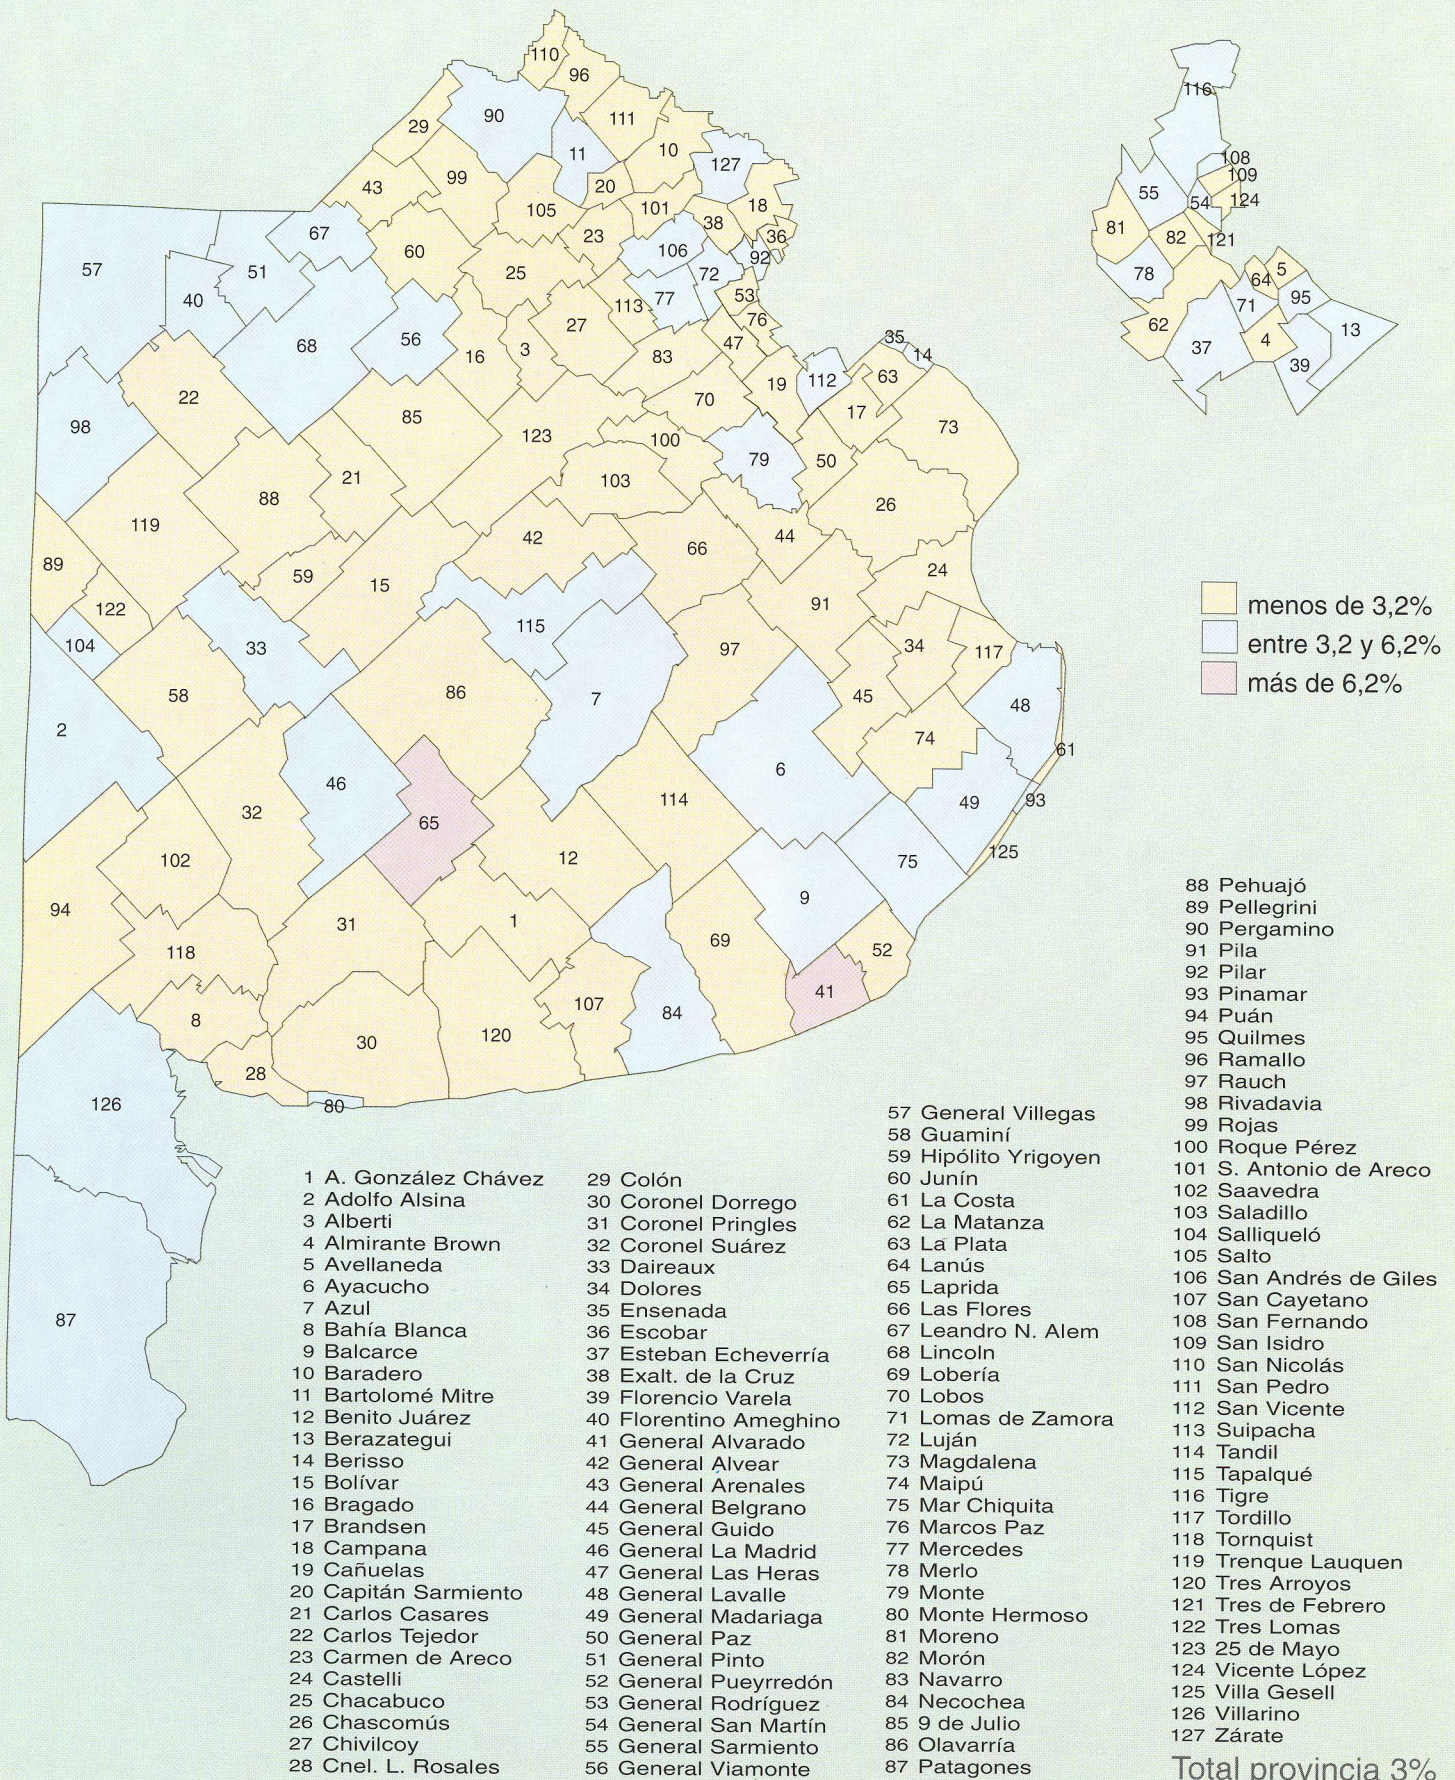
110 96 90 29 111 11 10 127 99 43 20 105 101 18 38 36 23 67 106 92 57 60 51 25 72 40 113 77 53 27 76 56 68 16 3 47 83 35 14 22 19 112 63 70 17 85 98 123 100 73 79 21 50 103 88 119 26 42 66 44 89 59 15 24 91 122 115 104 33 97 34 117 86 7 58 45 48 2 74 61 46 6 65 114 93 32 49 102 12 125 75 94 9 1 31 118 52 69 107 41 8 84 30 120 28 80 126 87

116 108 109 55 54 124 81 82 121 78 64 5 71 95 62 37 4 13 39

menos de 3,2%
entre 3,2 y 6,2%
más de 6,2%

1 A. González Chávez
2 Adolfo Alsina
3 Alberti
4 Almirante Brown
5 Avellaneda
6 Ayacucho
7 Azul
8 Bahía Blanca
9 Balcarce
10 Baradero
11 Bartolomé Mitre
12 Benito Juárez
13 Berazategui
14 Berisso
15 Bolívar
16 Bragado
17 Brandsen
18 Campana
19 Cañuelas
20 Capitán Sarmiento
21 Carlos Casares
22 Carlos Tejedor
23 Carmen de Areco
24 Castelli
25 Chacabuco
26 Chascomús
27 Chivilcoy
28 Cnel. L. Rosales

29 Colón
30 Coronel Dorrego
31 Coronel Pringles
32 Coronel Suárez
33 Daireaux
34 Dolores
35 Ensenada
36 Escobar
37 Esteban Echeverría
38 Exalt. de la Cruz
39 Florencio Varela
40 Florentino Ameghino
41 General Alvarado
42 General Alvear
43 General Arenales
44 General Belgrano
45 General Guido
46 General La Madrid
47 General Las Heras
48 General Lavalle
49 General Madariaga
50 General Paz
51 General Pinto
52 General Pueyrredón
53 General Rodríguez
54 General San Martín
55 General Sarmiento
56 General Viamonte

57 General Villegas
58 Guaminí
59 Hipólito Yrigoyen
60 Junín
61 La Costa
62 La Matanza
63 La Plata
64 Lanús
65 Laprida
66 Las Flores
67 Leandro N. Alem
68 Lincoln
69 Lobería
70 Lobos
71 Lomas de Zamora
72 Luján
73 Magdalena
74 Maipú
75 Mar Chiquita
76 Marcos Paz
77 Mercedes
78 Merlo
79 Monte
80 Monte Hermoso
81 Moreno
82 Morón
83 Navarro
84 Necochea
85 9 de Julio
86 Olavarría
87 Patagones

88 Pehuajó
89 Pellegrini
90 Pergamino
91 Pila
92 Pilar
93 Pinamar
94 Puán
95 Quilmes
96 Ramallo
97 Rauch
98 Rivadavia
99 Rojas
100 Roque Pérez
101 S. Antonio de Areco
102 Saavedra
103 Saladillo
104 Salliqueló
105 Salto
106 San Andrés de Giles
107 San Cayetano
108 San Fernando
109 San Isidro
110 San Nicolás
111 San Pedro
112 San Vicente
113 Suipacha
114 Tandil
115 Tapalqué
116 Tigre
117 Tordillo
118 Tornquist
119 Trenque Lauquen
120 Tres Arroyos
121 Tres de Febrero
122 Tres Lomas
123 25 de Mayo
124 Vicente López
125 Villa Gesell
126 Villarino
127 Zárate

Total provincia 3%